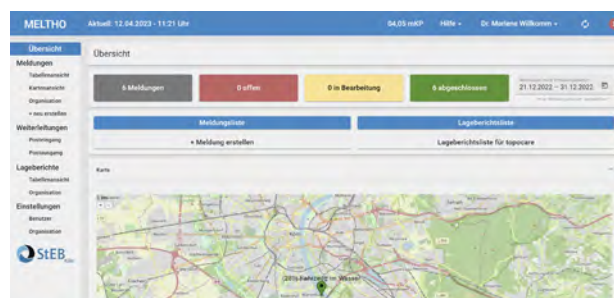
MELTHO Aktuell: 12.04.2023 - 11:21 Uhr 04,05 mKP Hilfe Dr. Marlene Willkomm

Übersicht
Meldungen
Tabellenansicht
Kartenansicht
Organisation
+ neu erstellen
Weiterleitungen
Posteingang
Postausgang
Lagebericht
Tabellenansicht
Organisation
Einstellungen
Benutzer
Organisation

StEB

Übersicht

6 Meldungen
0 offen
0 in Bearbeitung
6 abgeschlossen

21.12.2022 - 31.12.2022

Meldungsliste
Lageberichtsliste
+ Meldung erstellen
Lageberichtsliste für topocare

Karte

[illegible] Fahrzeug im Wasser